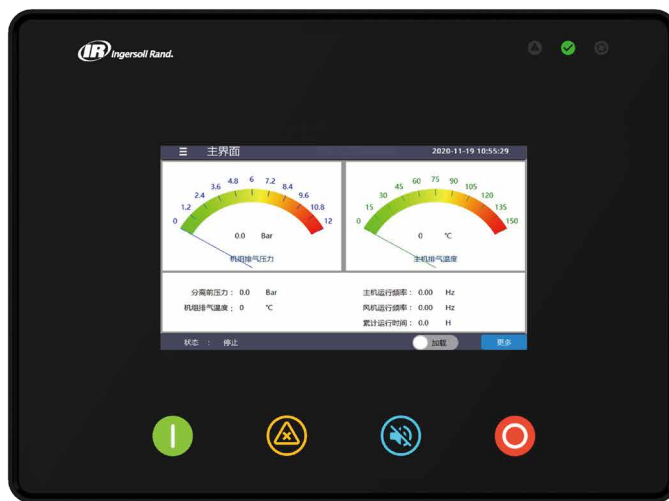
IR Ingersoll Rand.

☰ 主界面 2020-11-19 10:55:29

0
1.2
2.4
3.6
4.8
6
7.2
8.4
9.6
10.8
12
0.0 Bar
机组排气压力

0
15
30
45
60
75
90
105
120
135
150
0 ℃
主机排气温度

分离前压力： 0.0 Bar
机组排气温度： 0 ℃
主机运行频率： 0.00 Hz
风机运行频率： 0.00 Hz
累计运行时间： 0.0 H

状态 ： 停止
加载
更多